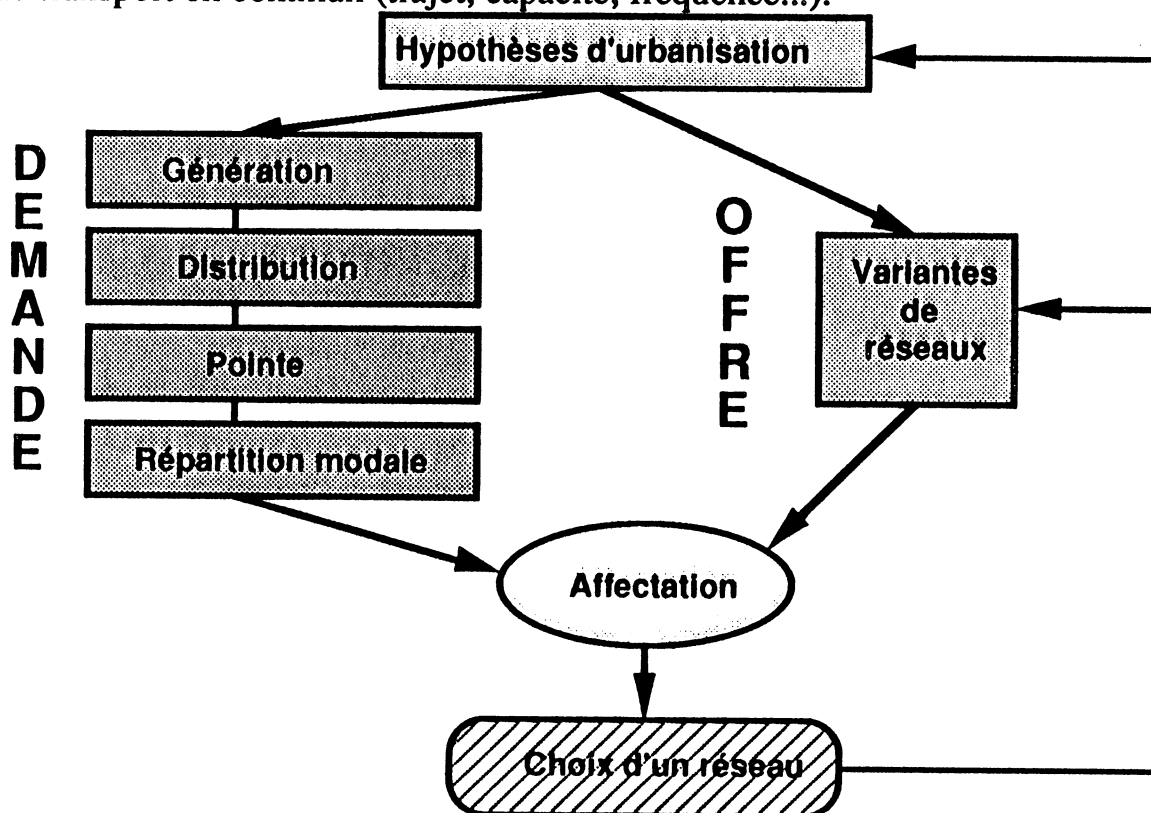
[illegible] transport en commun (trajet, capacité, fréquence...).

Hypothèses d'urbanisation

DEMANDE

Génération

Distribution

Pointe

Répartition modale

OFFRE

Variantes de réseaux

Affectation

Choix d'un réseau